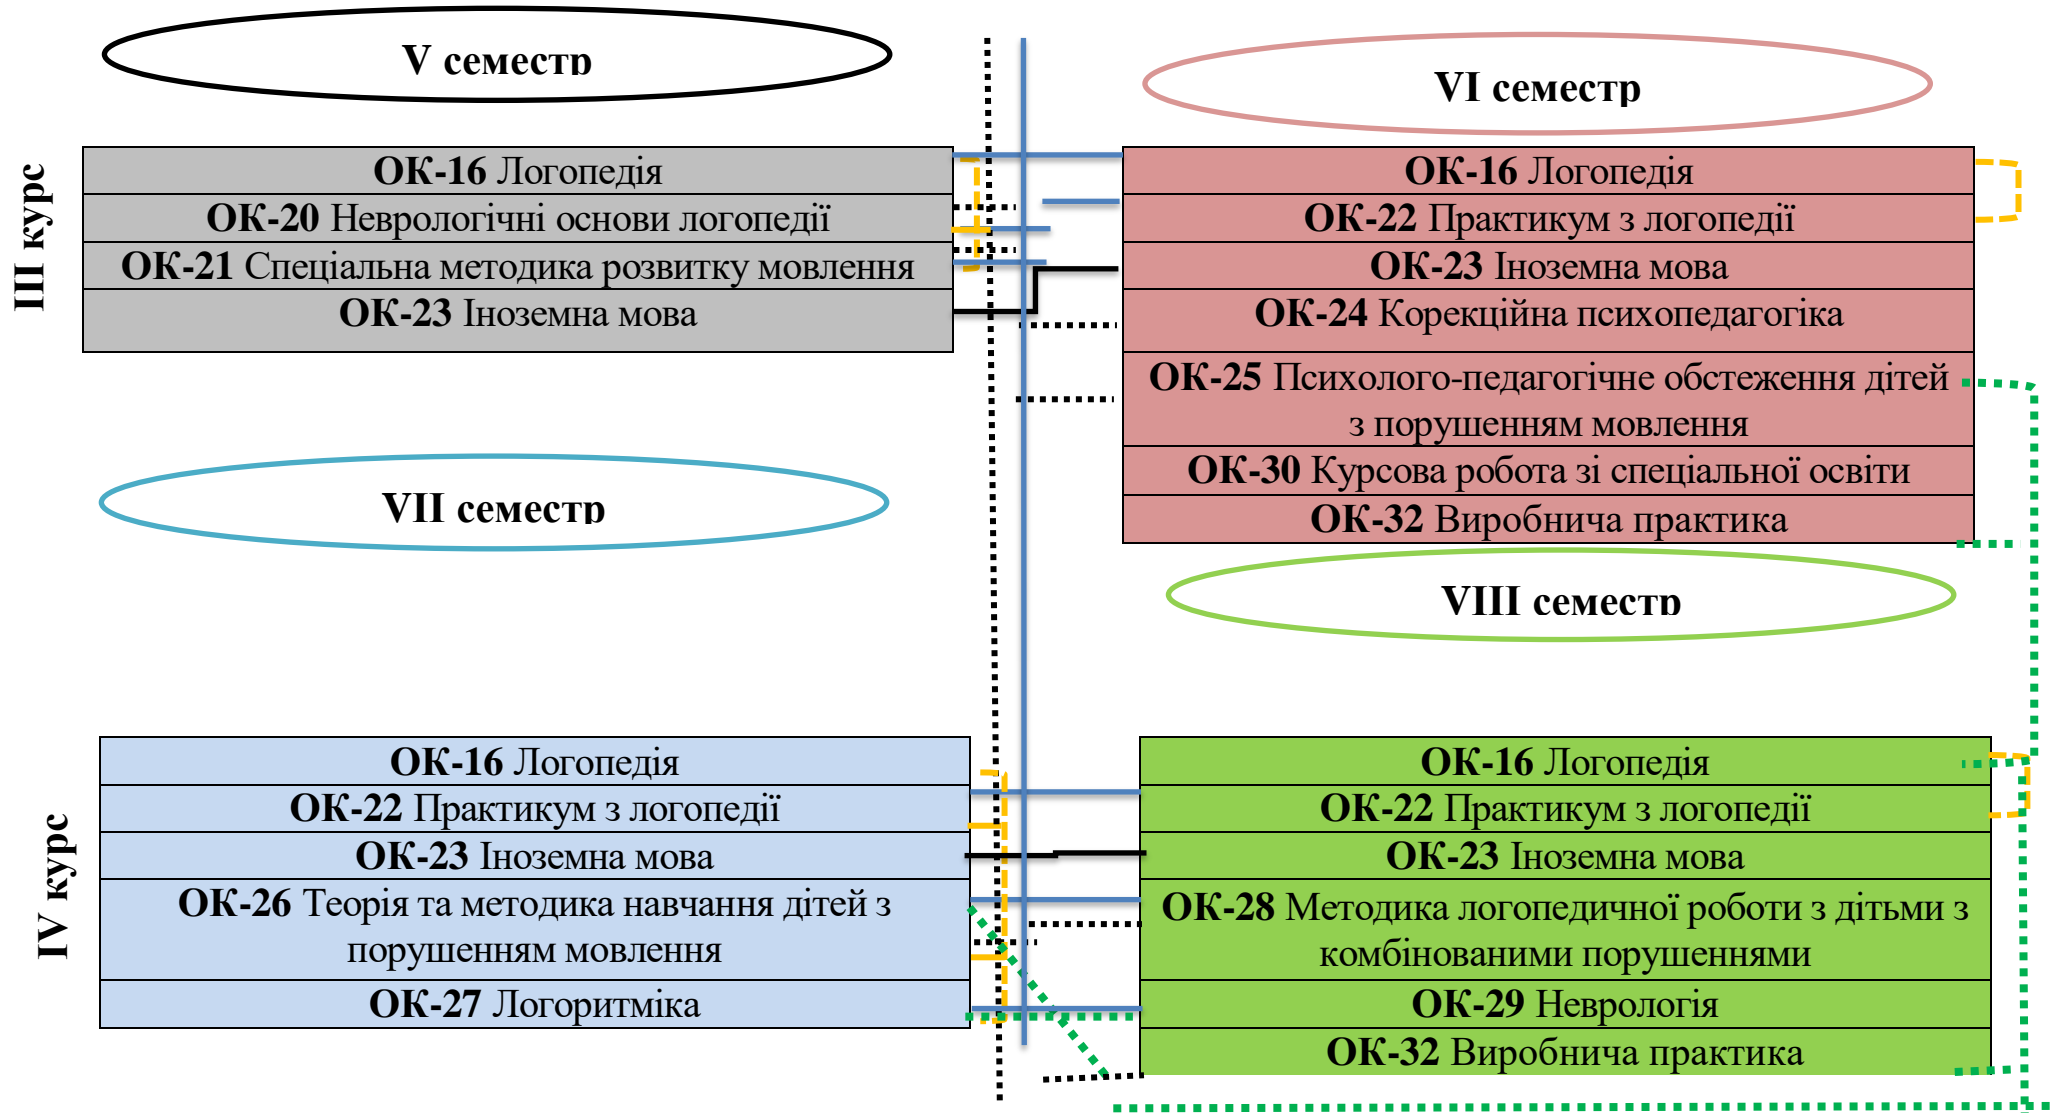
V семестр

III курс

ОК-16 Логопедія
ОК-20 Неврологічні основи логопедії
ОК-21 Спеціальна методика розвитку мовлення
ОК-23 Іноземна мова

VI семестр

ОК-16 Логопедія
ОК-22 Практикум з логопедії
ОК-23 Іноземна мова
ОК-24 Корекційна психопедагогіка
ОК-25 Психолого-педагогічне обстеження дітей з порушенням мовлення
ОК-30 Курсова робота зі спеціальної освіти
ОК-32 Виробнича практика

VII семестр

VIII семестр

IV курс

ОК-16 Логопедія
ОК-22 Практикум з логопедії
ОК-23 Іноземна мова
ОК-26 Теорія та методика навчання дітей з порушенням мовлення
ОК-27 Логоритміка

ОК-16 Логопедія
ОК-22 Практикум з логопедії
ОК-23 Іноземна мова
ОК-28 Методика логопедичної роботи з дітьми з комбінованими порушеннями
ОК-29 Неврологія
ОК-32 Виробнича практика